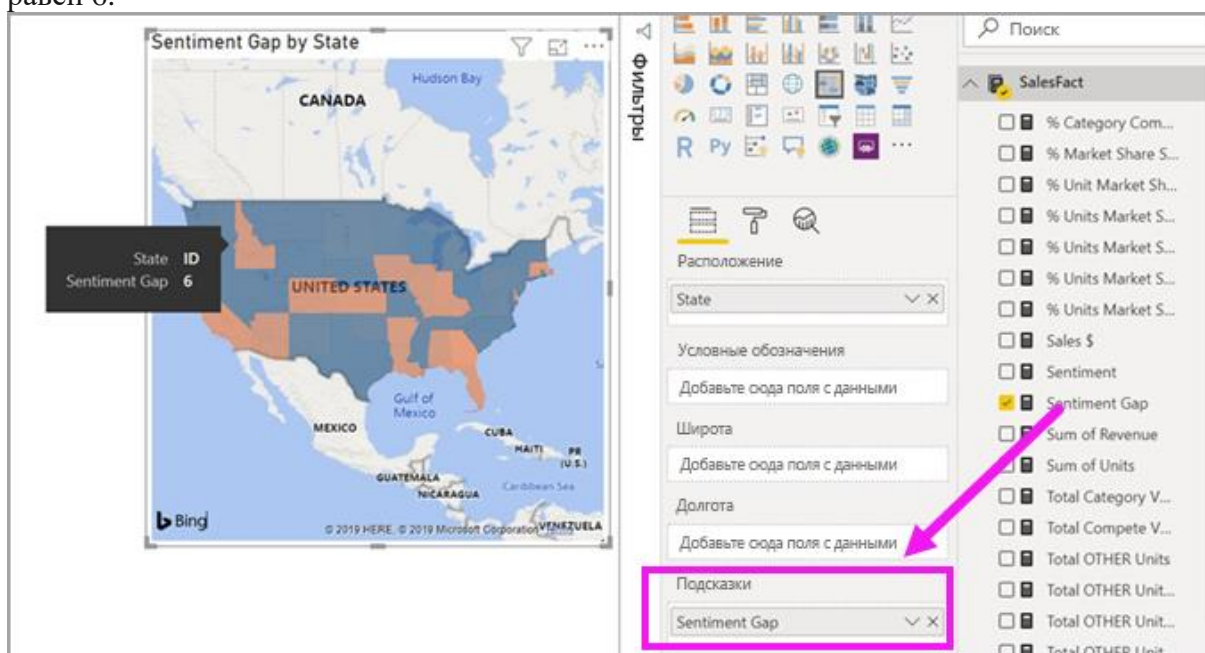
равен 6.

Sentiment Gap by State

Hudson Bay

CANADA

State ID
Sentiment Gap 6

UNITED STATES

Gulf of Mexico

MEXICO

CUBA

HAITI

PR (U.S.)

GUATEMALA

NICARAGUA

Caribbean Sea

Bing

© 2019 HERE, © 2019 Microsoft Corporation

VENEZUELA

Фильтры

R Py

Расположение

State

Условные обозначения

Добавьте сюда поля с данными

Широта

Добавьте сюда поля с данными

Долгота

Добавьте сюда поля с данными

Подсказки

Sentiment Gap

Поиск

SalesFact

% Category Com...
% Market Share S...
% Unit Market Sh...
% Units Market S...
% Units Market S...
% Units Market S...
% Units Market S...
Sales $
Sentiment
Sentiment Gap
Sum of Revenue
Sum of Units
Total Category V...
Total Compete V...
Total OTHER Units
Total OTHER Unit...
Total OTHER Unit...
Total OTHER Unit...